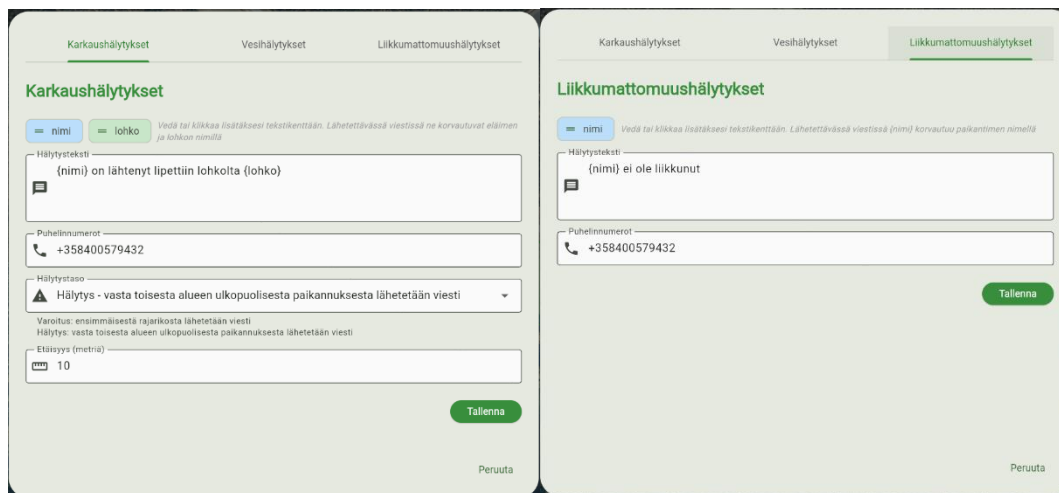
Karkaushälytykset Vesihälytykset Liikkumattomuushälytykset

Karkaushälytykset

= nimi = lohko Vedä tai klikkaa lisätäksesi tekstikenttään. Lähetettävässä viestissä ne korvautuvat eläimen ja lohkon nimillä

Hälytysteksti
{nimi} on lähtenyt lipettiin lohkolta {lohko}

Puhelinnumerot
+358400579432

Hälytystaso
Hälytys - vasta toisesta alueen ulkopuolisesta paikannuksesta lähetetään viesti

Varoitus: ensimmäisestä rajarikosta lähetetään viesti
Hälytys: vasta toisesta alueen ulkopuolisesta paikannuksesta lähetetään viesti

Etäisyys (metriä)
10

Tallenna

Peruuta

Karkaushälytykset Vesihälytykset Liikkumattomuushälytykset

Liikkumattomuushälytykset

= nimi Vedä tai klikkaa lisätäksesi tekstikenttään. Lähetettävässä viestissä {nimi} korvautuu paikantimen nimellä

Hälytysteksti
{nimi} ei ole liikkunut

Puhelinnumerot
+358400579432

Tallenna

Peruuta